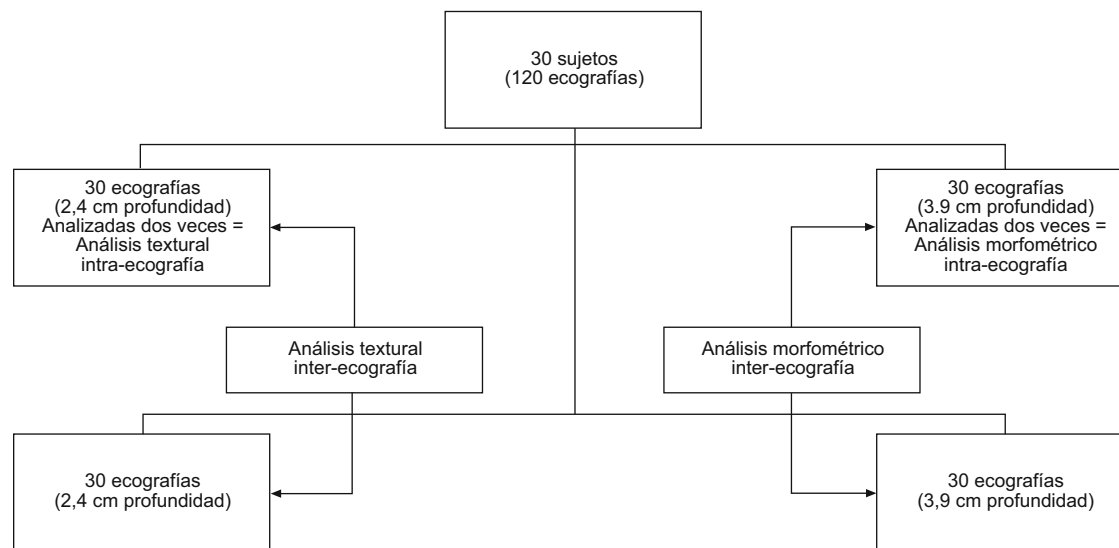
30 sujetos
(120 ecografías)

30 ecografías
(2,4 cm profundidad)
Analizadas dos veces =
Análisis textural
intra-ecografía

30 ecografías
(3.9 cm profundidad)
Analizadas dos veces =
Análisis morfométrico
intra-ecografía

Análisis textural
inter-ecografía

Análisis morfométrico
inter-ecografía

30 ecografías
(2,4 cm profundidad)

30 ecografías
(3,9 cm profundidad)